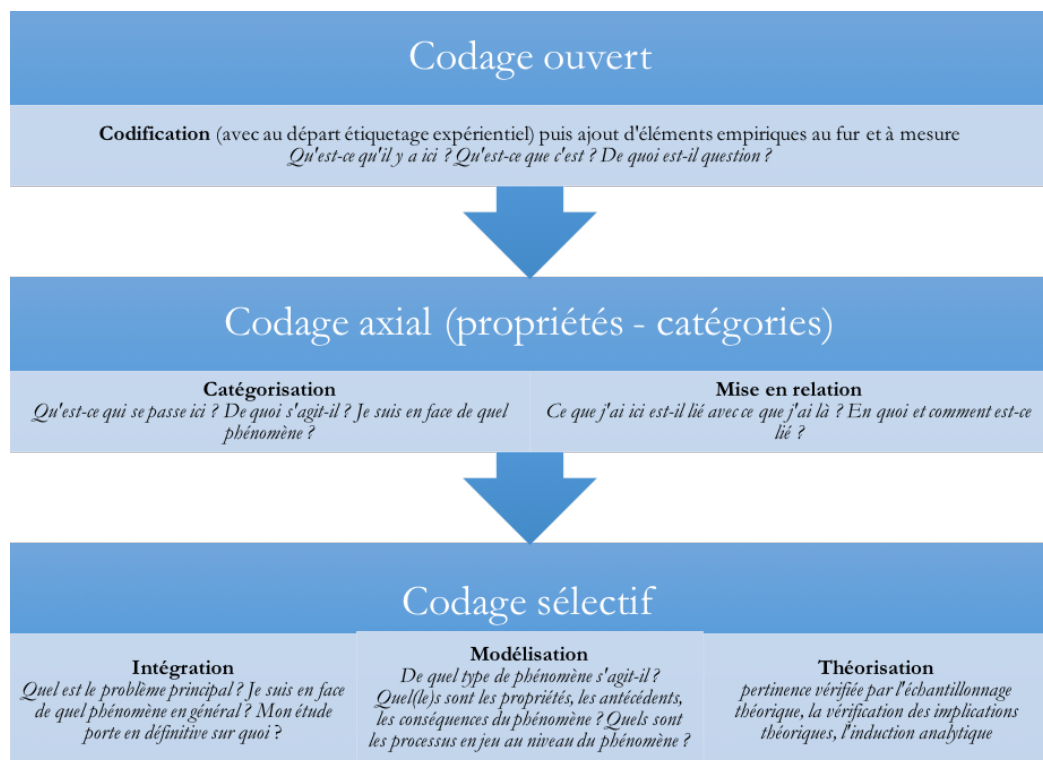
Codage ouvert

**Codification** (avec au départ étiquetage expérientiel) puis ajout d'éléments empiriques au fur et à mesure
*Qu'est-ce qu'il y a ici ? Qu'est-ce que c'est ? De quoi est-il question ?*

Codage axial (propriétés - catégories)

**Catégorisation**
*Qu'est-ce qui se passe ici ? De quoi s'agit-il ? Je suis en face de quel phénomène ?*

**Mise en relation**
*Ce que j'ai ici est-il lié avec ce que j'ai là ? En quoi et comment est-ce lié ?*

Codage sélectif

**Intégration**
*Quel est le problème principal ? Je suis en face de quel phénomène en général ? Mon étude porte en définitive sur quoi ?*

**Modélisation**
*De quel type de phénomène s'agit-il ? Quel(le)s sont les propriétés, les antécédents, les conséquences du phénomène ? Quels sont les processus en jeu au niveau du phénomène ?*

**Théorisation**
*pertinence vérifiée par l'échantillonnage théorique, la vérification des implications théoriques, l'induction analytique*